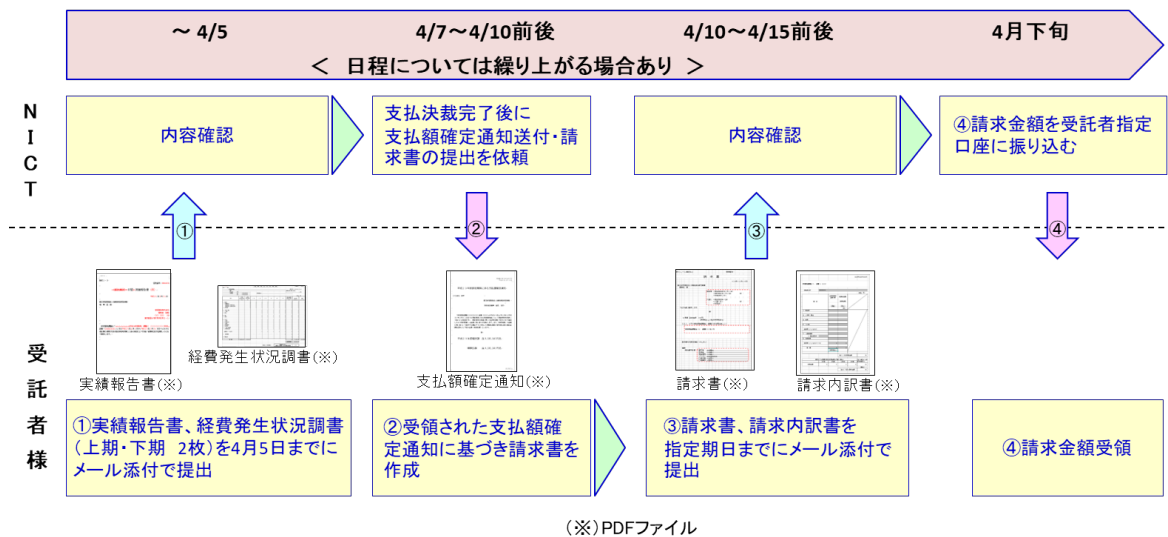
～ 4/5

4/7～4/10前後

4/10～4/15前後

4月下旬

＜ 日程については繰り上がる場合あり ＞

N
I
C
T

内容確認

支払決裁完了後に支払額確定通知送付・請求書の提出を依頼

内容確認

④請求金額を受託者指定口座に振り込む

①

②

③

④

受
託
者
様

実績報告書(※)

経費発生状況調書(※)

支払額確定通知(※)

請求書(※)

請求内訳書(※)

①実績報告書、経費発生状況調書（上期・下期 2枚）を4月5日までにメール添付で提出

②受領された支払額確定通知に基づき請求書を作成

③請求書、請求内訳書を指定期日までにメール添付で提出

④請求金額受領

（※）PDFファイル